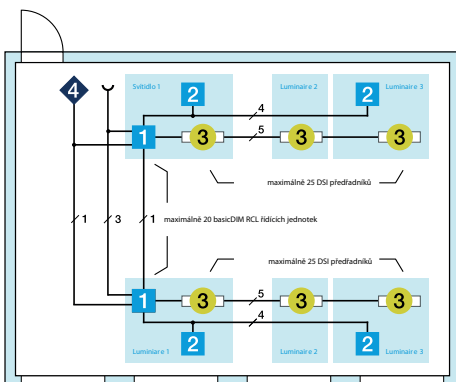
Svítidlo 1

Luminaire 2

Luminaire 3

4

2

2

4

5

1

3

3

3

maximálně 25 DSI předřadníků

1

3

1

maximálně 20 basicDIM RCL řídicích jednotek

maximálně 25 DSI předřadníků

5

1

3

3

3

4

2

2

Luminaire 1

Luminaire 2

Luminaire 3